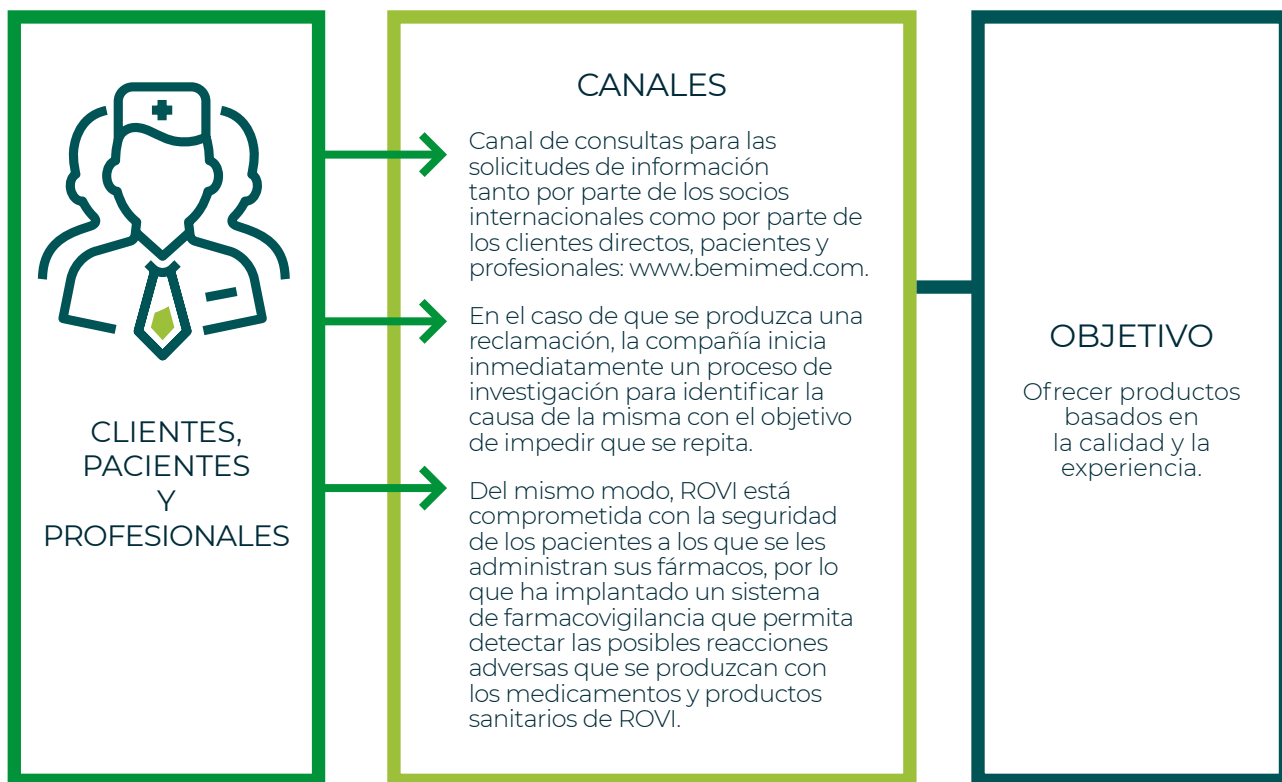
CLIENTES, PACIENTES Y PROFESIONALES

CANALES

Canal de consultas para las solicitudes de información tanto por parte de los socios internacionales como por parte de los clientes directos, pacientes y profesionales: www.bemimed.com.

En el caso de que se produzca una reclamación, la compañía inicia inmediatamente un proceso de investigación para identificar la causa de la misma con el objetivo de impedir que se repita.

Del mismo modo, ROVI está comprometida con la seguridad de los pacientes a los que se les administran sus fármacos, por lo que ha implantado un sistema de farmacovigilancia que permita detectar las posibles reacciones adversas que se produzcan con los medicamentos y productos sanitarios de ROVI.

OBJETIVO

Ofrecer productos basados en la calidad y la experiencia.